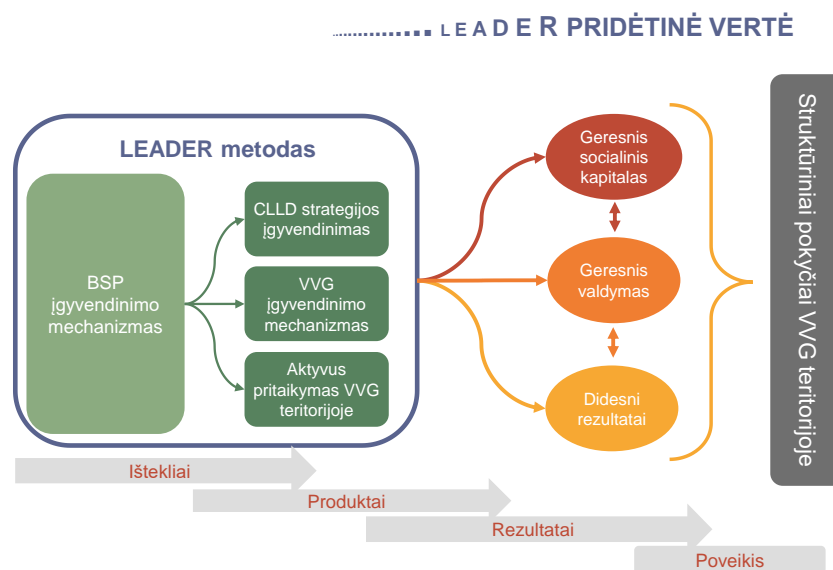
L E A D E R PRIDĖTINĖ VERTĖ

LEADER metodas

BSP įgyvendinimo mechanizmas

CLLD strategijos įgyvendinimas

VVG įgyvendinimo mechanizmas

Aktyvus pritaikymas VVG teritorijoje

Geresnis socialinis kapitalas

Geresnis valdymas

Didesni rezultatai

Struktūriniai pokyčiai VVG teritorijoje

Ištekliai

Produktai

Rezultatai

Poveikis